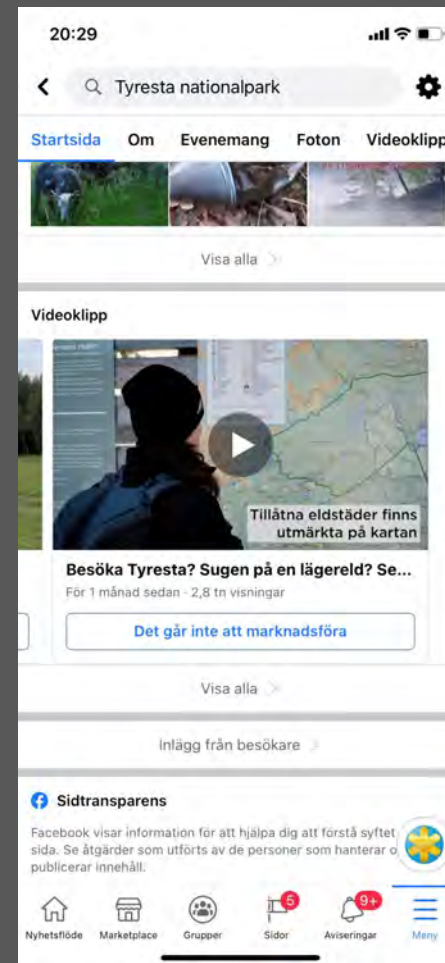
20:29

Tyresta nationalpark

Startsida Om Evenemang Foton Videoklipp

Visa alla

Videoklipp

Tillåtna eldstäder finns utmärkta på kartan

Besöka Tyresta? Sugen på en lägereld? Se...

För 1 månad sedan · 2,8 tn visningar

Det går inte att marknadsföra

Visa alla

Inlägg från besökare

Sidtransparens

Facebook visar information för att hjälpa dig att förstå syftet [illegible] sida. Se åtgärder som utförts av de personer som hanterar o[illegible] publicerar innehåll.

Nyhetsflöde Marketplace Grupper 5 Sidor 9+ Aviseringar Meny